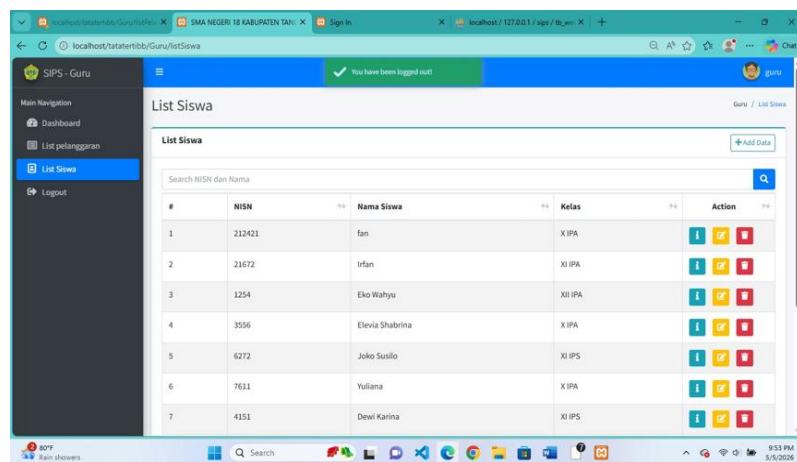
localhost/tatatertibb/Guru/listPel ×
SMA NEGERI 18 KABUPATEN TANG ×
Sign In ×
localhost / 127.0.0.1 / sips / tb_wa ×
+
localhost/tatatertibb/Guru/listSiswa
Chat

SIPS - Guru
You have been logged out!
guru

Main Navigation
Dashboard
List pelanggaran
List Siswa
Logout

List Siswa
Guru / List Siswa

List Siswa
+Add Data

Search NISN dan Nama

| # | NISN | Nama Siswa | Kelas | Action |
|---|---|---|---|---|
| 1 | 212421 | fan | X IPA | |
| 2 | 21672 | Irfan | XI IPA | |
| 3 | 1254 | Eko Wahyu | XII IPA | |
| 4 | 3556 | Elevia Shabrina | X IPA | |
| 5 | 6272 | Joko Susilo | XI IPS | |
| 6 | 7611 | Yuliana | X IPA | |
| 7 | 4151 | Dewi Karina | XI IPS | |

80°F
Rain showers
Search
9:53 PM
5/5/2026